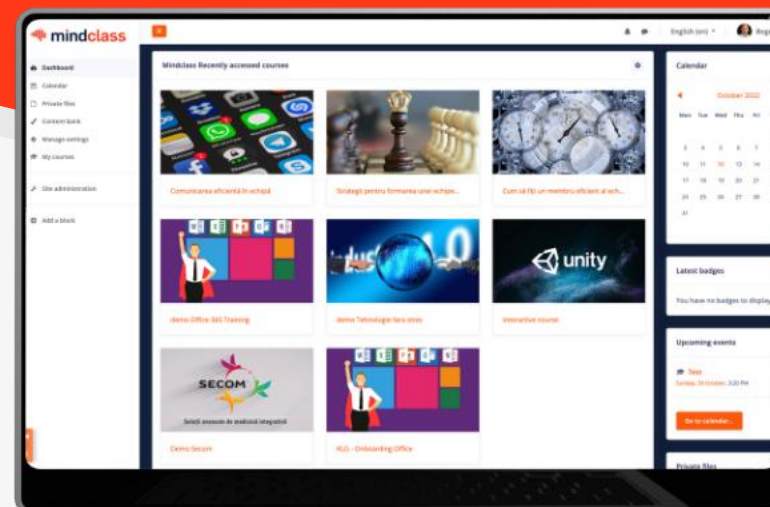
mindclass

English (en)

Dashboard
Calendar
Private files
Content bank
Manage settings
My courses

Site administration

Add a block

Mindclass Recently accessed courses

Comunicarea eficientă în echipă
Strategii pentru formarea unei echipe...
Cum să fiți un membru eficient al ech...

demo Office 365 Training
demo Tehnologie fara stres
Interactive course

unity

SECOM
Soluții avansate de medicină integrativă
Demo Secom
XLG - Onboarding Office

Calendar
October 2022
Mon Tue Wed Thu Fri
3 4 5 6 7
10 11 12 13 14
17 18 19 20 21
24 25 26 27 28
31

Latest badges
You have no badges to display

Upcoming events
Test
Sunday, 30 October, 3:20 PM
Go to calendar...

Private files